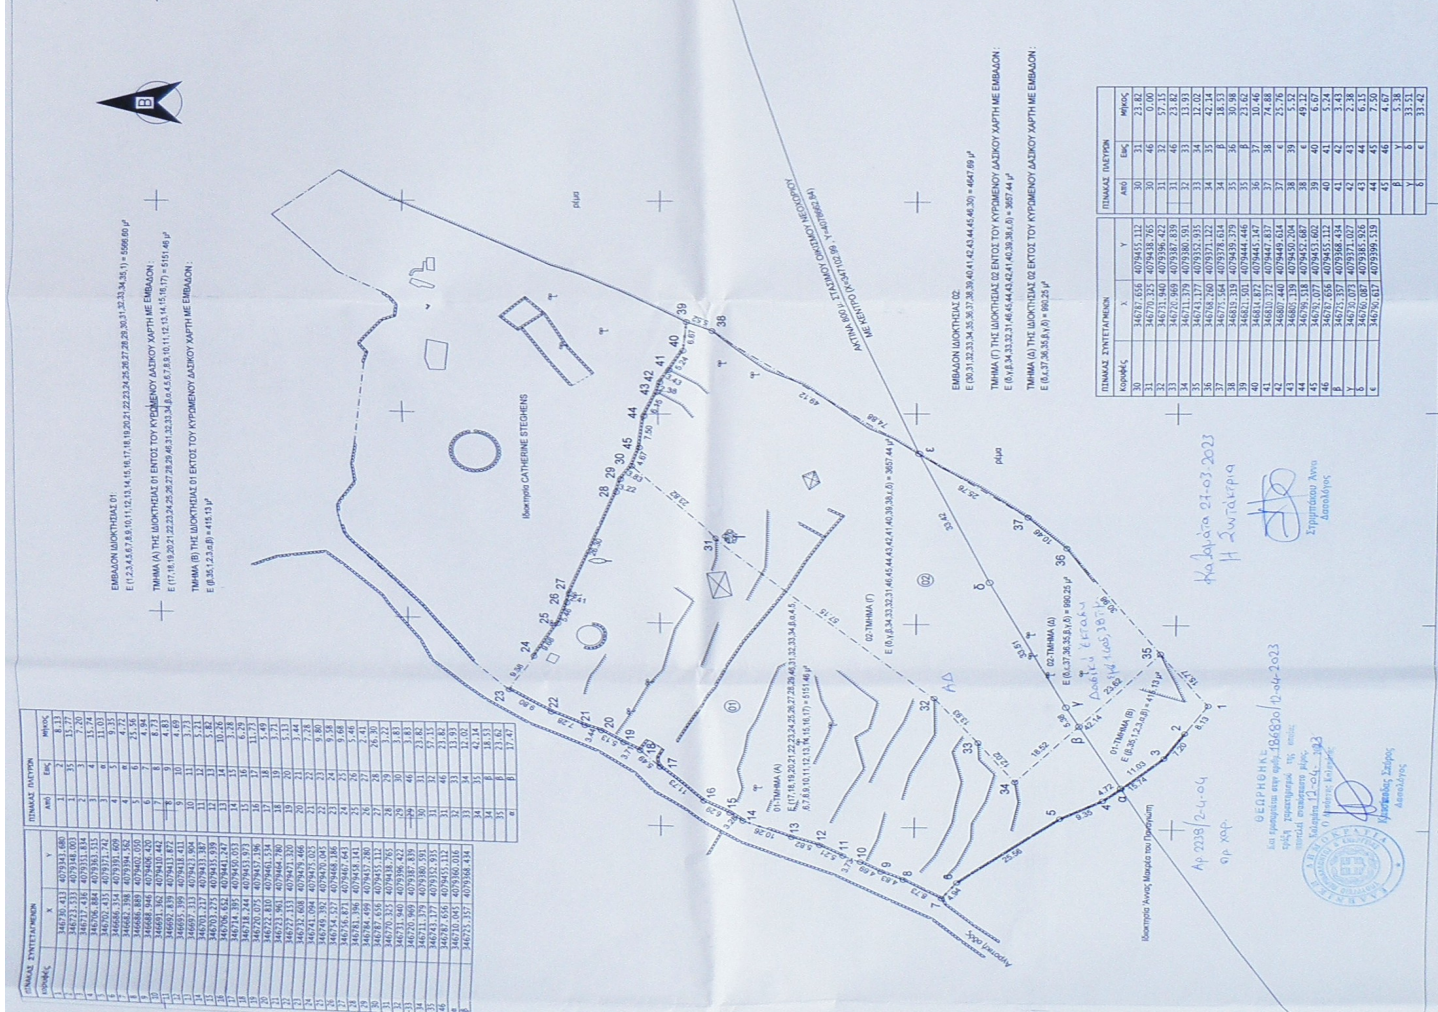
Β

ΕΜΒΑΔΟΝ ΙΔΙΟΚΤΗΣΙΑΣ 01
Ε (1,2,3,4,5,6,7,8,9,10,11,12,13,14,15,16,17,18,19,20,21,22,23,24,25,26,27,28,29,30,31,32,33,34,35,1) = 5566.60 μ²

ΤΜΗΜΑ (Α) ΤΗΣ ΙΔΙΟΚΤΗΣΙΑΣ 01 ΕΝΤΟΣ ΤΟΥ ΚΥΡΩΜΕΝΟΥ ΔΑΣΙΚΟΥ ΧΑΡΤΗ ΜΕ ΕΜΒΑΔΟΝ :
Ε (17,18,19,20,21,22,23,24,25,26,27,28,29,45,31,32,33,34,β,α,4,5,6,7,8,9,10,11,12,13,14,15,16,17) = 5151.46 μ²

ΤΜΗΜΑ (Β) ΤΗΣ ΙΔΙΟΚΤΗΣΙΑΣ 01 ΕΚΤΟΣ ΤΟΥ ΚΥΡΩΜΕΝΟΥ ΔΑΣΙΚΟΥ ΧΑΡΤΗ ΜΕ ΕΜΒΑΔΟΝ :
Ε (β,35,1,2,3,α,β) = 415.13 μ²

ΕΜΒΑΔΟΝ ΙΔΙΟΚΤΗΣΙΑΣ 02
Ε (30,31,32,33,34,35,36,37,38,39,40,41,42,43,44,45,46,30) = 4647.69 μ²

ΤΜΗΜΑ (Γ) ΤΗΣ ΙΔΙΟΚΤΗΣΙΑΣ 02 ΕΝΤΟΣ ΤΟΥ ΚΥΡΩΜΕΝΟΥ ΔΑΣΙΚΟΥ ΧΑΡΤΗ ΜΕ ΕΜΒΑΔΟΝ :
Ε (δ,γ,β,34,33,32,31,46,45,44,43,42,41,40,39,38,ε,δ) = 3657.44 μ²

ΤΜΗΜΑ (Δ) ΤΗΣ ΙΔΙΟΚΤΗΣΙΑΣ 02 ΕΚΤΟΣ ΤΟΥ ΚΥΡΩΜΕΝΟΥ ΔΑΣΙΚΟΥ ΧΑΡΤΗ ΜΕ ΕΜΒΑΔΟΝ :
Ε (ε,37,36,35,β,γ,δ) = 990.25 μ²

ΑΚΤΙΝΑ 800 Μ ΣΤΑΘΜΟΥ ΟΙΚΙΣΜΟΥ ΝΕΟΧΩΡΙΟΥ
ΜΕ ΚΕΝΤΡΟ (Χ=346702.99 , Υ=4078662.94)

Ιδιοκτησία CATHERINE STEGHENS

ρέμα

ρέμα

Ιδιοκτησία Άννας Μάκρη του Παναγιώτη

Αγροτική οδός

01-ΤΜΗΜΑ (Α)
Ε (17,18,19,20,21,22,23,24,25,26,27,28,29,45,31,32,33,34,β,α,4,5,6,7,8,9,10,11,12,13,14,15,16,17) = 5151.46 μ²

02-ΤΜΗΜΑ (Γ)
Ε (δ,γ,β,34,33,32,31,46,45,44,43,42,41,40,39,38,ε,δ) = 3657.44 μ²

02-ΤΜΗΜΑ (Δ)
Ε (ε,37,36,35,β,γ,δ) = 990.25 μ²

01-ΤΜΗΜΑ (Β)
Ε (β,35,1,2,3,α,β) = 415.13 μ²

ΑΔ

Δασική έκταση (ως ΑΔ)

Καλαμάτα 27-03-2023
Η Συντάκτρια

Στρυμπάκου Άννα
Δασολόγος

Αρ. 2238/2-4-04
Αρ. χαρ.

ΘΕΩΡΗΘΗΚΕ
ως προς την αρ. 186830/12-04-2023
Καλαμάτα 12-04-2023

Χρ. Σάββας
Δασολόγος

ΠΙΝΑΚΑΣ ΣΥΝΤΕΤΑΓΜΕΝΩΝ

| κορυφές | X | Y |
|---|---|---|
| 1 | 346730.413 | 4079343.680 |
| 2 | 346723.313 | 4079348.003 |
| 3 | 346717.484 | 4079351.814 |
| 4 | 346706.884 | 4079363.515 |
| 5 | 346700.435 | 4079371.742 |
| 6 | 346686.354 | 4079391.609 |
| 7 | 346686.889 | 4079392.962 |
| 8 | 346688.948 | 4079406.420 |
| 9 | 346691.362 | 4079410.442 |
| 10 | 346692.839 | 4079414.872 |
| 11 | 346695.344 | 4079418.431 |
| 12 | 346697.333 | 4079421.904 |
| 13 | 346700.237 | 4079433.387 |
| 14 | 346703.275 | 4079435.839 |
| 15 | 346706.842 | 4079441.747 |
| 16 | 346714.395 | 4079450.051 |
| 17 | 346718.244 | 4079453.973 |
| 18 | 346720.075 | 4079457.196 |
| 19 | 346722.801 | 4079461.334 |
| 20 | 346729.961 | 4079464.780 |
| 21 | 346727.351 | 4079471.320 |
| 22 | 346732.608 | 4079479.466 |
| 23 | 346741.094 | 4079415.025 |
| 24 | 346749.392 | 4079420.064 |
| 25 | 346754.713 | 4079468.186 |
| 26 | 346756.871 | 4079467.643 |
| 27 | 346783.399 | 4079418.141 |
| 28 | 346784.499 | 4079437.280 |
| 29 | 346788.265 | 4079438.112 |
| 30 | 346770.325 | 4079438.765 |
| 31 | 346731.940 | 4079396.422 |
| 32 | 346720.969 | 4079387.839 |
| 33 | 346721.379 | 4079380.591 |
| 34 | 346721.177 | 4079372.935 |
| 35 | 346720.045 | 4079360.016 |
| 46 | 346725.357 | 4079368.434 |

ΠΙΝΑΚΑΣ ΠΛΕΥΡΩΝ

| Από | Εως | Μήκος |
|---|---|---|
| 1 | 2 | 8.13 |
| 2 | 3 | 7.20 |
| 3 | 4 | 15.74 |
| 4 | 5 | 11.03 |
| 5 | 6 | 9.35 |
| 6 | 7 | 4.72 |
| 7 | 8 | 25.56 |
| 8 | 9 | 4.94 |
| 9 | 10 | 4.83 |
| 10 | 11 | 4.69 |
| 11 | 12 | 3.73 |
| 12 | 13 | 5.21 |
| 13 | 14 | 6.82 |
| 14 | 15 | 10.26 |
| 15 | 16 | 6.29 |
| 16 | 17 | 11.49 |
| 17 | 18 | 3.71 |
| 18 | 19 | 5.13 |
| 19 | 20 | 3.44 |
| 20 | 21 | 7.28 |
| 21 | 22 | 9.80 |
| 22 | 23 | 9.58 |
| 23 | 24 | 9.68 |
| 24 | 25 | 3.46 |
| 25 | 26 | 2.46 |
| 26 | 27 | 26.30 |
| 27 | 28 | 3.22 |
| 28 | 29 | 3.83 |
| 29 | 30 | 3.83 |
| 30 | 31 | 21.82 |
| 31 | 32 | 57.15 |
| 32 | 33 | 13.93 |
| 33 | 34 | 12.02 |
| 34 | 35 | 42.14 |
| 35 | 1 | 18.53 |
| 35 | β | 17.47 |

ΠΙΝΑΚΑΣ ΣΥΝΤΕΤΑΓΜΕΝΩΝ

| κορυφές | X | Y |
|---|---|---|
| 30 | 346787.656 | 4079455.112 |
| 31 | 346770.325 | 4079438.765 |
| 32 | 346731.940 | 4079396.422 |
| 33 | 346720.969 | 4079387.839 |
| 34 | 346711.379 | 4079380.591 |
| 35 | 346741.177 | 4079352.935 |
| 36 | 346768.260 | 4079371.122 |
| 37 | 346775.364 | 4079378.634 |
| 38 | 346839.319 | 4079432.379 |
| 39 | 346840.501 | 4079444.446 |
| 40 | 346814.872 | 4079445.147 |
| 41 | 346810.372 | 4079447.837 |
| 42 | 346807.440 | 4079449.634 |
| 43 | 346805.139 | 4079450.204 |
| 44 | 346799.518 | 4079452.687 |
| 45 | 346792.202 | 4079453.602 |
| 46 | 346787.656 | 4079455.112 |
| β | 346725.357 | 4079368.434 |
| γ | 346730.073 | 4079371.027 |
| δ | 346730.087 | 4079385.926 |
| ε | 346760.617 | 4079399.519 |

ΠΙΝΑΚΑΣ ΠΛΕΥΡΩΝ

| Από | Εως | Μήκος |
|---|---|---|
| 30 | 31 | 21.82 |
| 30 | 46 | 0.00 |
| 31 | 32 | 57.15 |
| 31 | 46 | 21.82 |
| 32 | 33 | 13.93 |
| 33 | 34 | 12.02 |
| 34 | 35 | 42.14 |
| 34 | β | 18.53 |
| 35 | 36 | 39.98 |
| 36 | 37 | 10.46 |
| 37 | 38 | 74.88 |
| 37 | ε | 25.76 |
| 38 | 39 | 5.52 |
| 39 | 40 | 49.12 |
| 40 | 41 | 6.67 |
| 41 | 42 | 5.24 |
| 42 | 43 | 3.43 |
| 43 | 44 | 2.38 |
| 44 | 45 | 6.15 |
| 45 | 46 | 7.50 |
| β | γ | 4.67 |
| γ | δ | 5.38 |
| δ | ε | 33.51 |
| ε | δ | 33.42 |